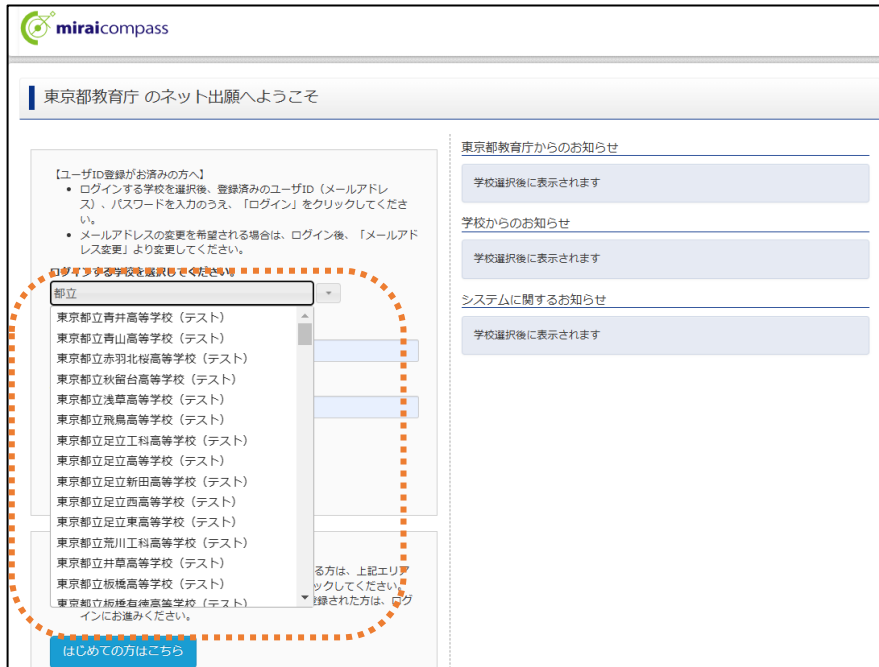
miraicompass

東京都教育庁 のネット出願へようこそ

【ユーザID登録がお済みの方へ】
• ログインする学校を選択後、登録済みのユーザID（メールアドレス）、パスワードを入力のうえ、「ログイン」をクリックしてください。
• メールアドレスの変更を希望される場合は、ログイン後、「メールアドレス変更」より変更してください。

ログインする学校を選択してください

都立

東京都立青井高等学校（テスト）
東京都立青山高等学校（テスト）
東京都立赤羽北桜高等学校（テスト）
東京都立秋留台高等学校（テスト）
東京都立浅草高等学校（テスト）
東京都立飛鳥高等学校（テスト）
東京都立足立工科高等学校（テスト）
東京都立足立高等学校（テスト）
東京都立足立新田高等学校（テスト）
東京都立足立西高等学校（テスト）
東京都立足立東高等学校（テスト）
東京都立荒川工科高等学校（テスト）
東京都立井草高等学校（テスト）
東京都立板橋高等学校（テスト）
東京都立板橋有徳高等学校（テスト）

る方は、上記エリア
ックしてください。
録された方は、ログインにお進みください。

はじめての方はこちら

東京都教育庁からのお知らせ
学校選択後に表示されます

学校からのお知らせ
学校選択後に表示されます

システムに関するお知らせ
学校選択後に表示されます